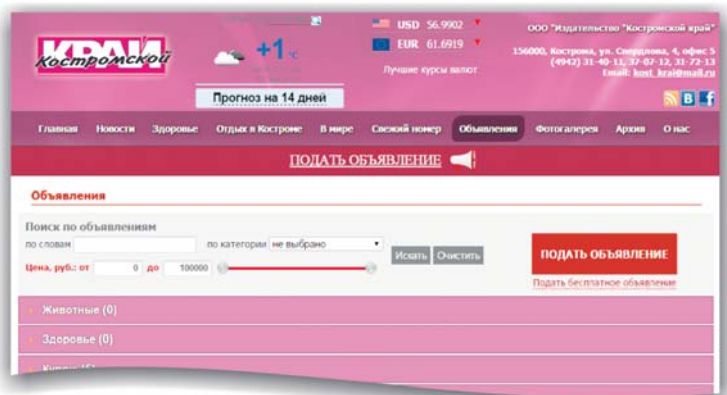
КРАЙ Костромской

+1°C

Прогноз на 14 дней

USD 56.9902
EUR 61.6919
Лучшие курсы валют

ООО "Издательство "Костромской край"
156000, Кострома, ул. Свердлова, 4, офис 5
(4942) 31-40-11, 37-07-12, 31-72-13
Email: kost_krai@mail.ru

Главная Новости Здоровье Отдых в Костроме В мире Свежий номер Объявления Фотогалерея Архив О нас

ПОДАТЬ ОБЪЯВЛЕНИЕ

Объявления

Поиск по объявлениям
по словам
по категории не выбрано
Искать Очистить
Цена, руб.: от 0 до 100000

ПОДАТЬ ОБЪЯВЛЕНИЕ
Подать бесплатное объявление

Животные (0)
Здоровье (0)
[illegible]